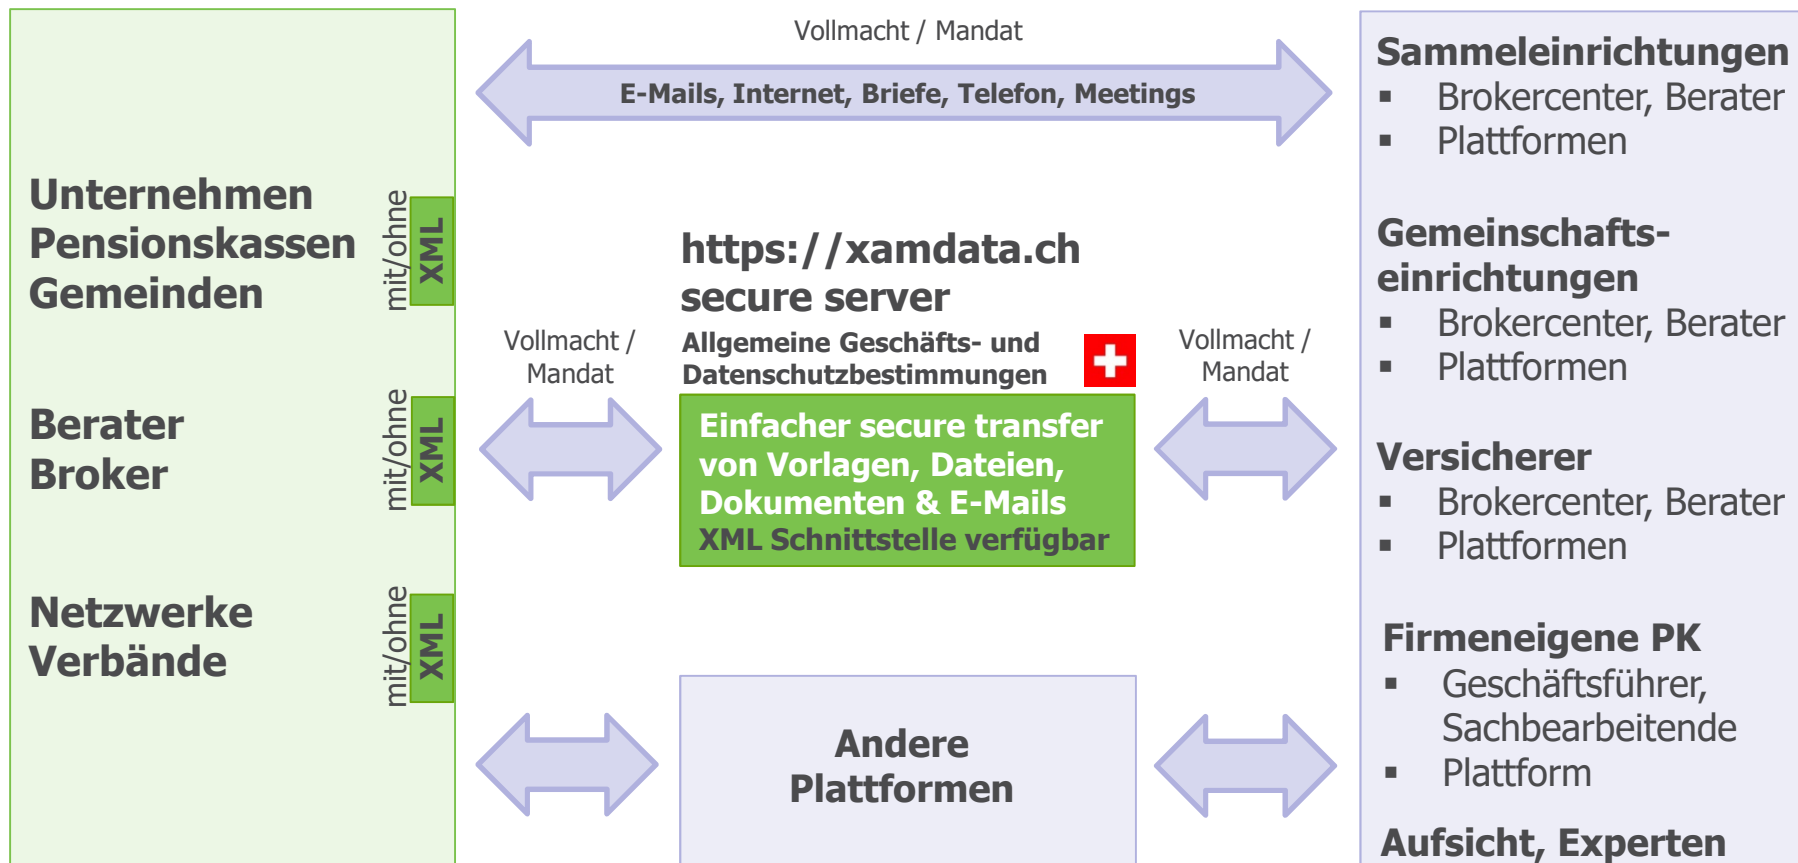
Unternehmen
Pensionskassen
Gemeinden

mit/ohne XML

Berater
Broker

mit/ohne XML

Netzwerke
Verbände

mit/ohne XML

Vollmacht / Mandat

E-Mails, Internet, Briefe, Telefon, Meetings

https://xamdata.ch
secure server

Vollmacht / Mandat

Allgemeine Geschäfts- und Datenschutzbestimmungen

Vollmacht / Mandat

Einfacher secure transfer von Vorlagen, Dateien, Dokumenten & E-Mails
XML Schnittstelle verfügbar

Andere Plattformen

Sammeleinrichtungen
▪ Brokercenter, Berater
▪ Plattformen

Gemeinschaftseinrichtungen
▪ Brokercenter, Berater
▪ Plattformen

Versicherer
▪ Brokercenter, Berater
▪ Plattformen

Firmeneigene PK
▪ Geschäftsführer, Sachbearbeitende
▪ Plattform

Aufsicht, Experten